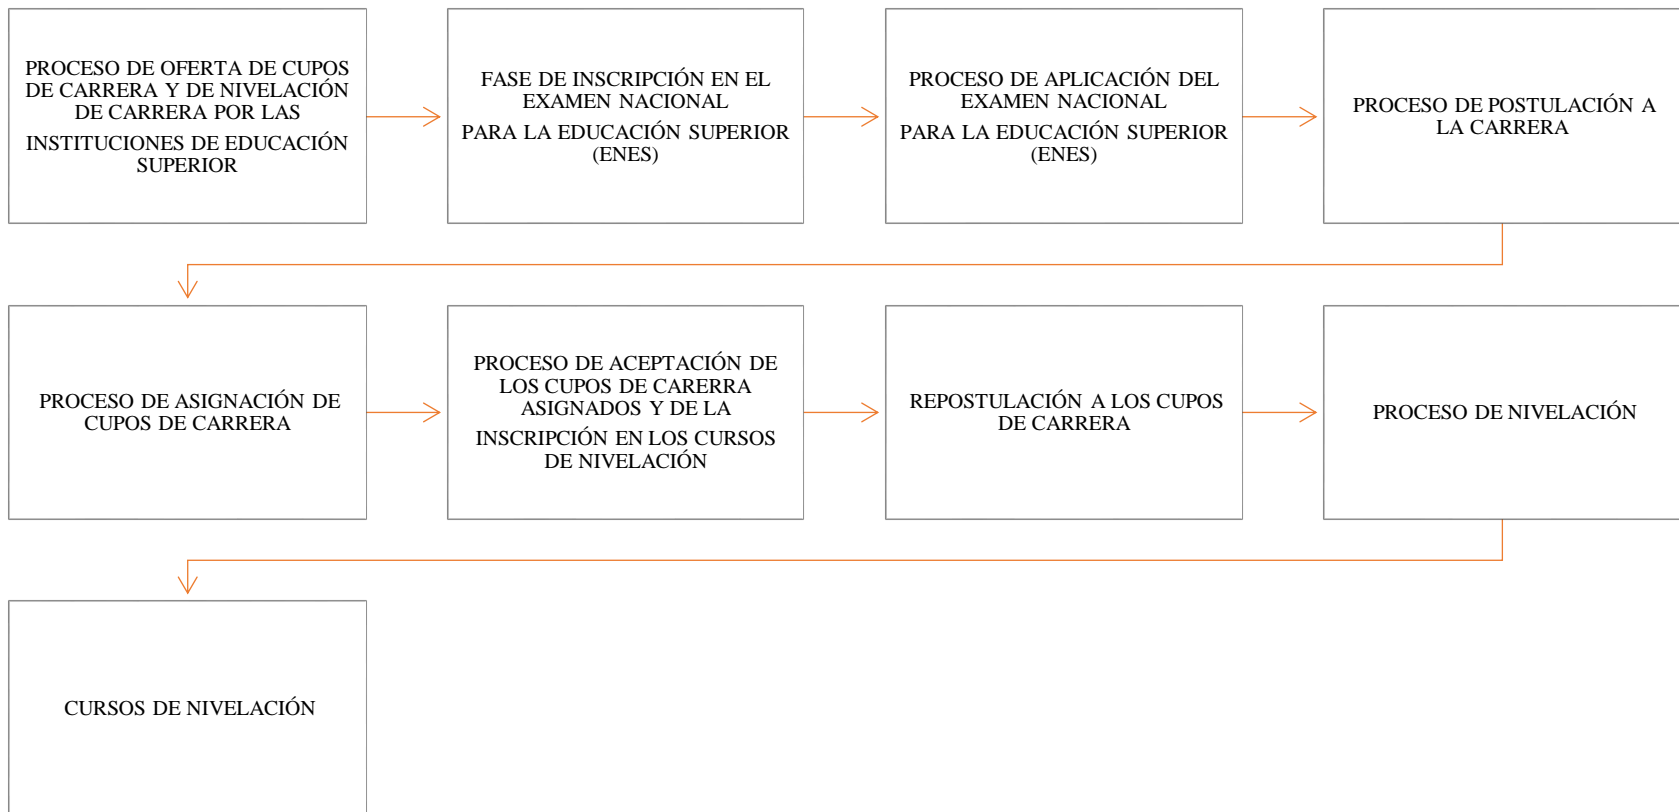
PROCESO DE OFERTA DE CUPOS DE CARRERA Y DE NIVELACIÓN DE CARRERA POR LAS

INSTITUCIONES DE EDUCACIÓN SUPERIOR

FASE DE INSCRIPCIÓN EN EL EXAMEN NACIONAL

PARA LA EDUCACIÓN SUPERIOR (ENES)

PROCESO DE APLICACIÓN DEL EXAMEN NACIONAL

PARA LA EDUCACIÓN SUPERIOR (ENES)

PROCESO DE POSTULACIÓN A LA CARRERA

PROCESO DE ASIGNACIÓN DE CUPOS DE CARRERA

PROCESO DE ACEPTACIÓN DE LOS CUPOS DE CARERRA ASIGNADOS Y DE LA

INSCRIPCIÓN EN LOS CURSOS DE NIVELACIÓN

REPOSTULACIÓN A LOS CUPOS DE CARRERA

PROCESO DE NIVELACIÓN

CURSOS DE NIVELACIÓN